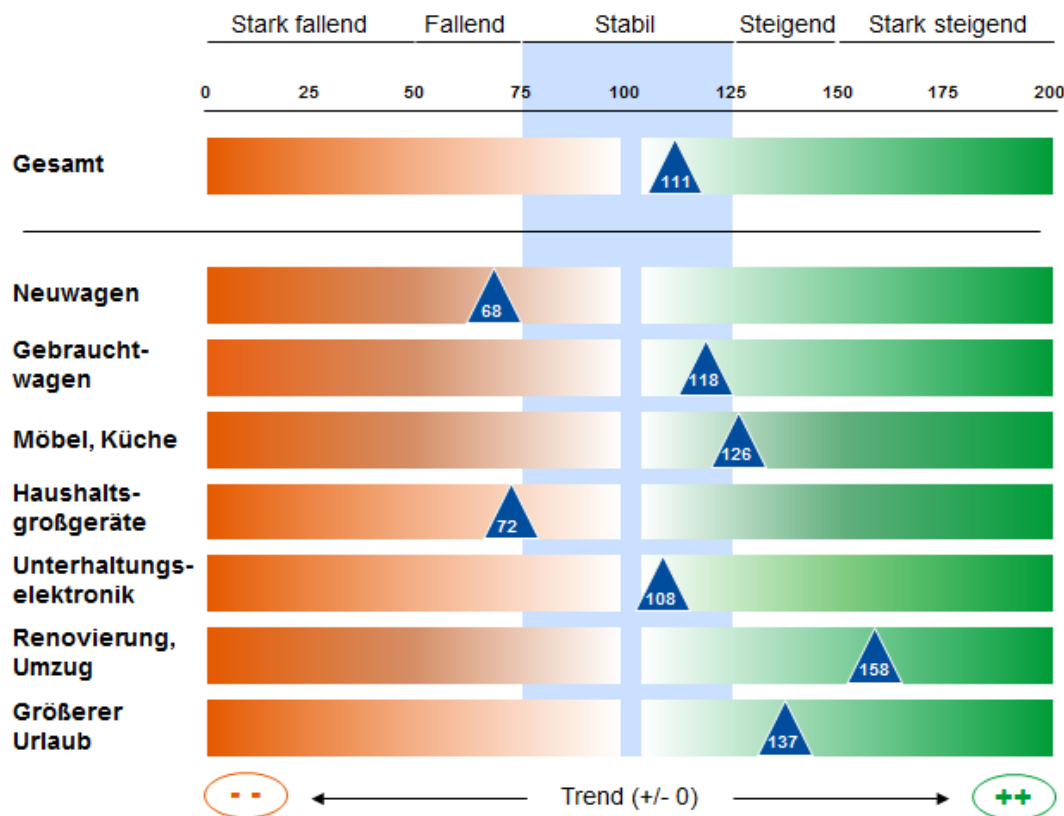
Stark fallend | Fallend | Stabil | Steigend | Stark steigend

0 25 50 75 100 125 150 175 200

Gesamt 111

Neuwagen 68

Gebrauchtwagen 118

Möbel, Küche 126

Haushaltsgroßgeräte 72

Unterhaltungselektronik 108

Renovierung, Umzug 158

Größerer Urlaub 137

- - Trend (+/- 0) ++